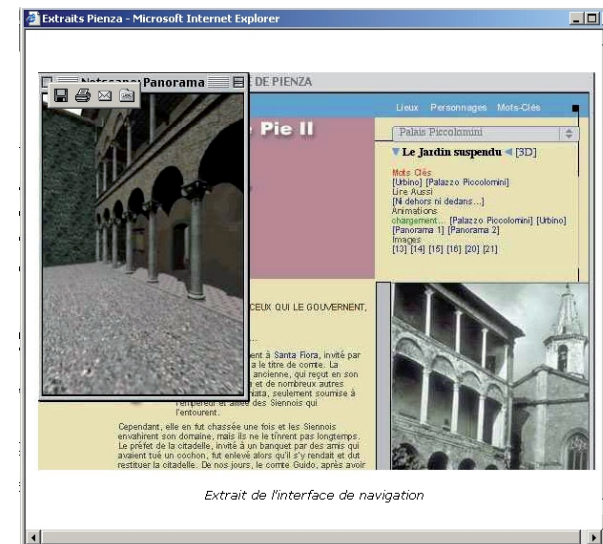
Extraits Pienza - Microsoft Internet Explorer

Netscape: Panorama

DE PIENZA

Lieux Personnages Mots-Clés

Pie II

Palais Piccolomini

▼ Le Jardin suspendu ◄ [3D]

Mots Clés
[Urbino] [Palazzo Piccolomini]
Lire Aussi
[Ni dehors ni dedans...]
Animations
chargement... [Palazzo Piccolomini] [Urbino]
[Panorama 1] [Panorama 2]
Images
[13] [14] [15] [16] [20] [21]

CEUX QUI LE GOUVERNENT,

ent à Santa Fiora, invité par la le titre de comte. La ancienne, qui reçut en son et de nombreux autres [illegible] seulement soumise à l'empereur et alliée des Siennois qui l'entourent.

Cependant, elle en fut chassée une fois et les Siennois envahirent son domaine, mais ils ne le tinrent pas longtemps. Le préfet de la citadelle, invité à un banquet par des amis qui avaient tué un cochon, fut enlevé alors qu'il s'y rendait et dut restituer la citadelle. De nos jours, le comte Guido, après avoir

Extrait de l'interface de navigation